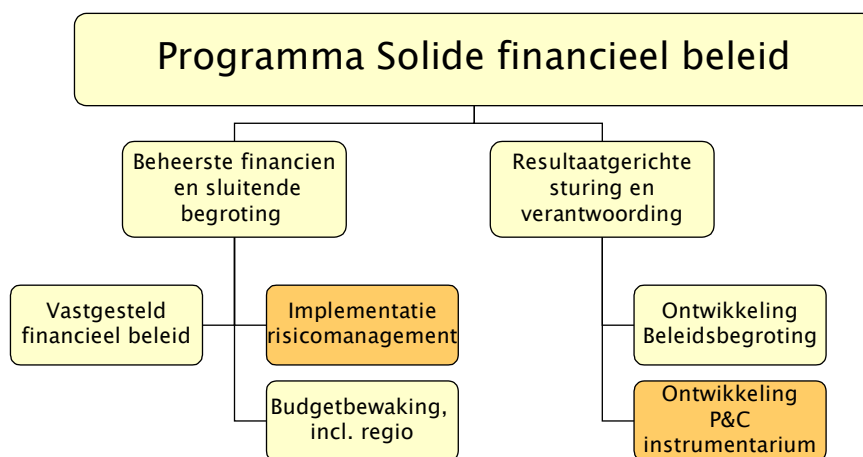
Programma Solide financieel beleid

Beheerste financien en sluitende begroting

Resultaatgerichte sturing en verantwoording

Vastgesteld financieel beleid

Implementatie risicomanagement

Budgetbewaking, incl. regio

Ontwikkeling Beleidsbegroting

Ontwikkeling P&C instrumentarium